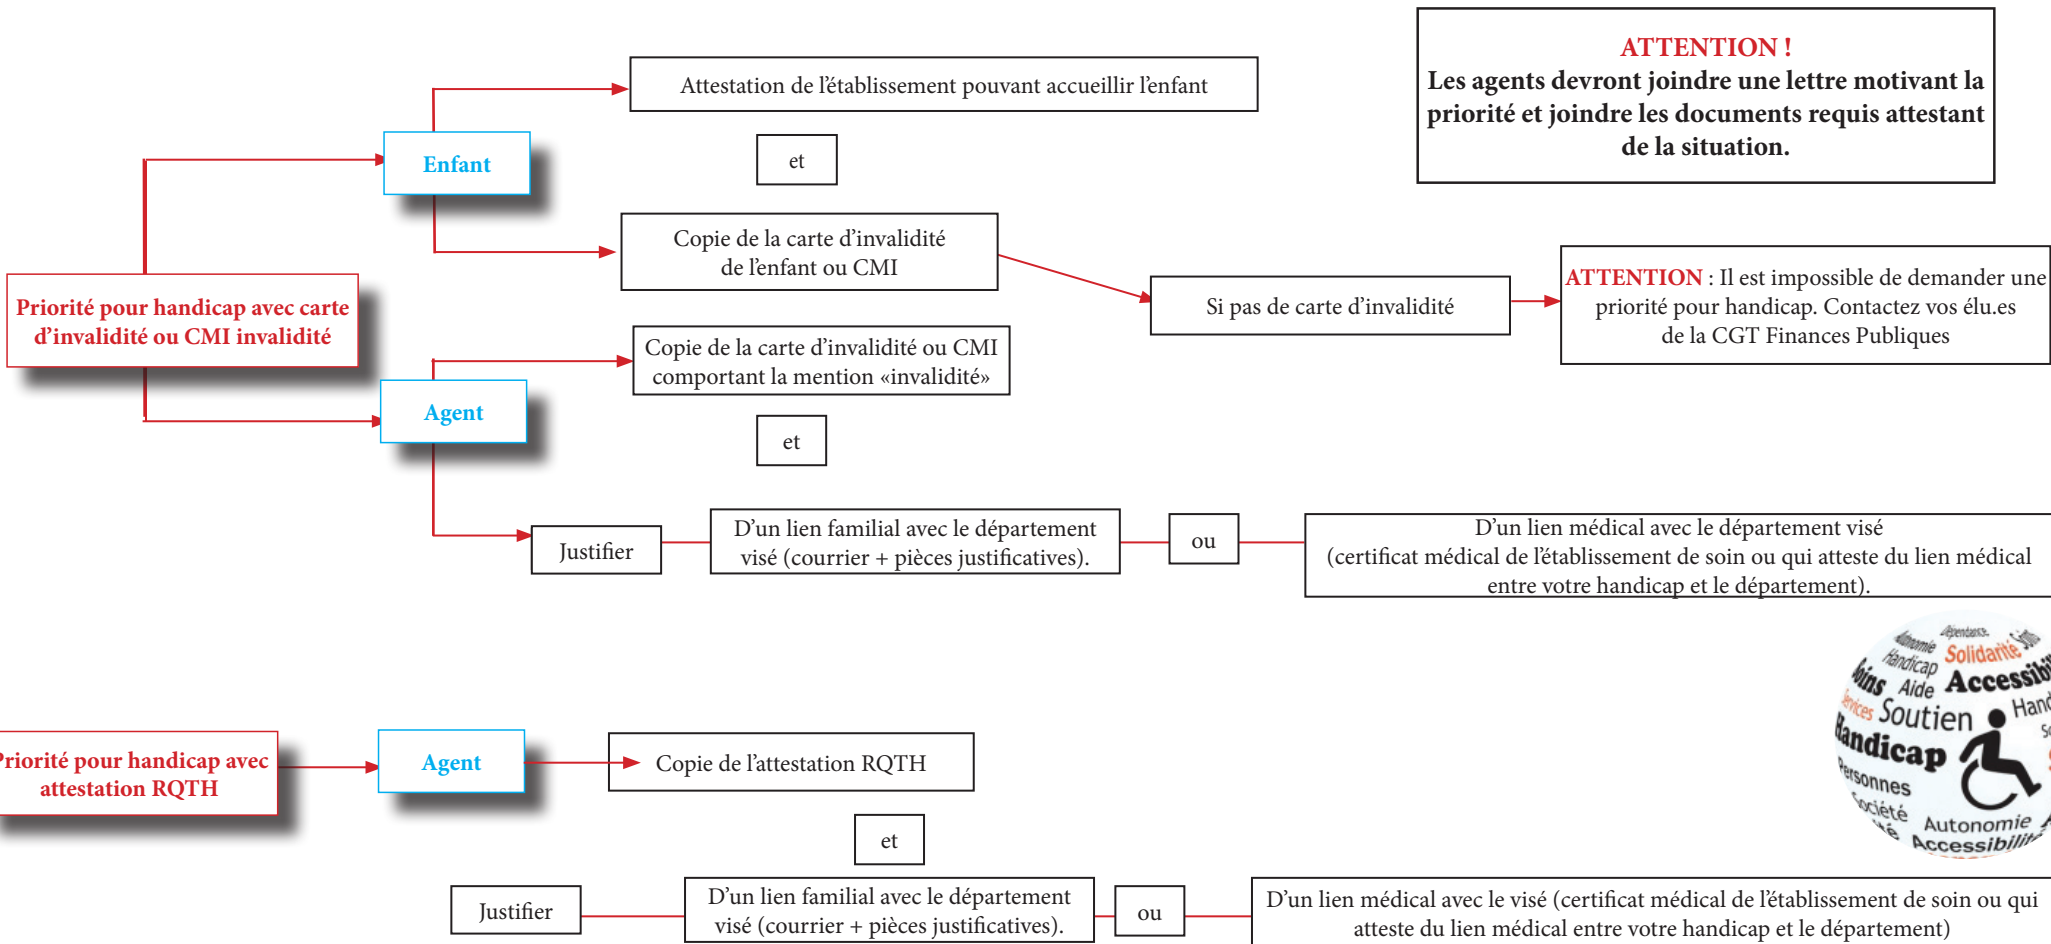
ATTENTION !
Les agents devront joindre une lettre motivant la priorité et joindre les documents requis attestant de la situation.

Priorité pour handicap avec carte d'invalidité ou CMI invalidité

Enfant

Attestation de l'établissement pouvant accueillir l'enfant

et

Copie de la carte d'invalidité de l'enfant ou CMI

Si pas de carte d'invalidité

ATTENTION : Il est impossible de demander une priorité pour handicap. Contactez vos élu.es de la CGT Finances Publiques

Agent

Copie de la carte d'invalidité ou CMI comportant la mention «invalidité»

et

Justifier

D'un lien familial avec le département visé (courrier + pièces justificatives).

ou

D'un lien médical avec le département visé (certificat médical de l'établissement de soin ou qui atteste du lien médical entre votre handicap et le département).

Priorité pour handicap avec attestation RQTH

Agent

Copie de l'attestation RQTH

et

Justifier

D'un lien familial avec le département visé (courrier + pièces justificatives).

ou

D'un lien médical avec le visé (certificat médical de l'établissement de soin ou qui atteste du lien médical entre votre handicap et le département)

Dépendance Autonomie Solidarité Handicap Soins Aide Accessibi Services Soutien Hand Handicap Personnes Société Autonomie Accessibilit